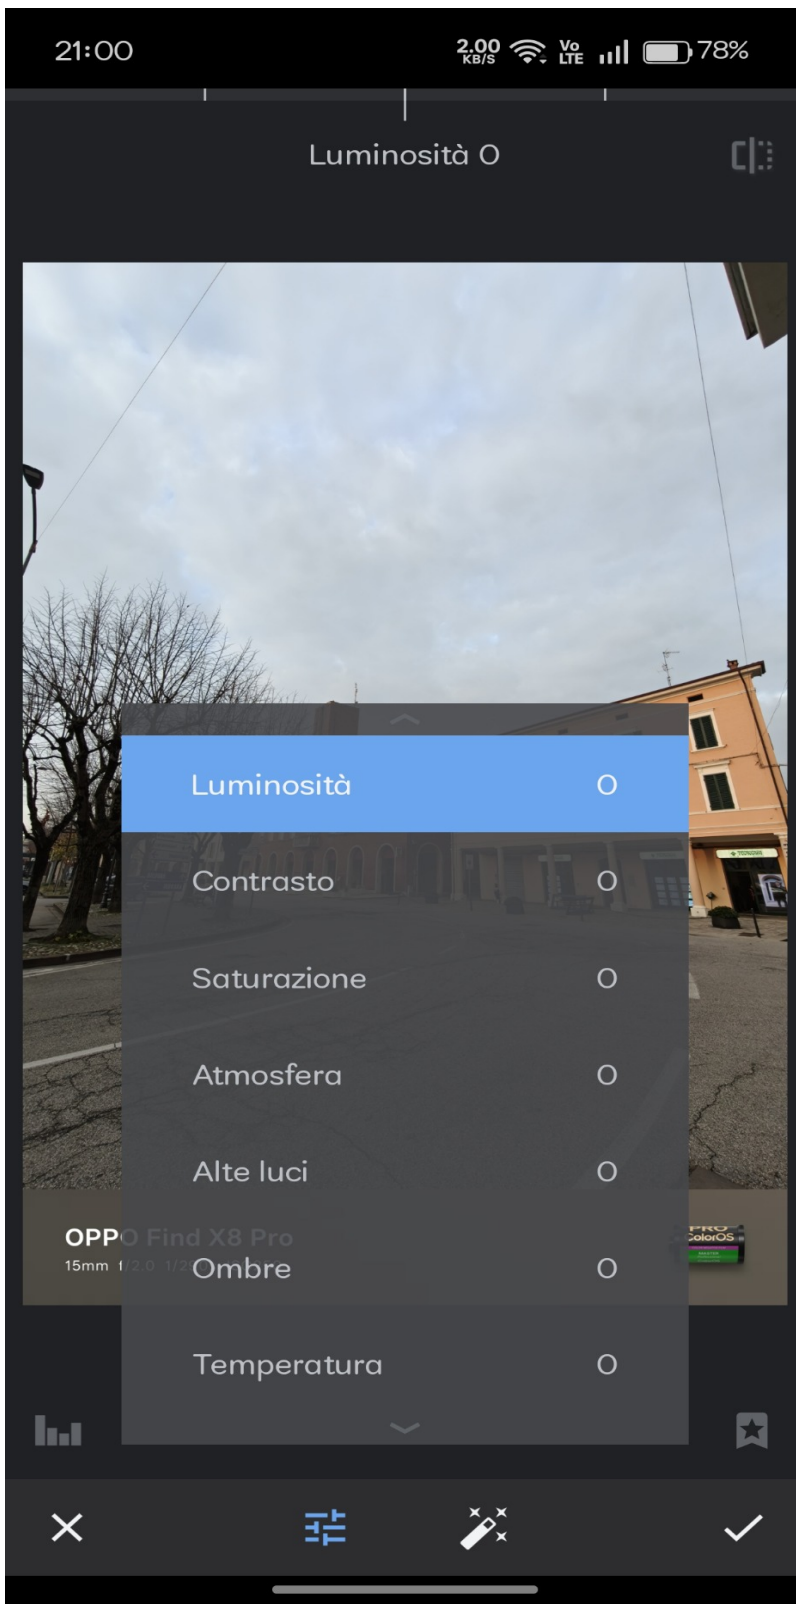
21:00

2,00 KB/S Vo LTE 78%

Luminosità 0

OPPO Find X8 Pro
15mm f/2.0 1/2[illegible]

PRO ColorOS

| | |
|---|---|
| Luminosità | 0 |
| Contrasto | 0 |
| Saturazione | 0 |
| Atmosfera | 0 |
| Alte luci | 0 |
| Ombre | 0 |
| Temperatura | 0 |